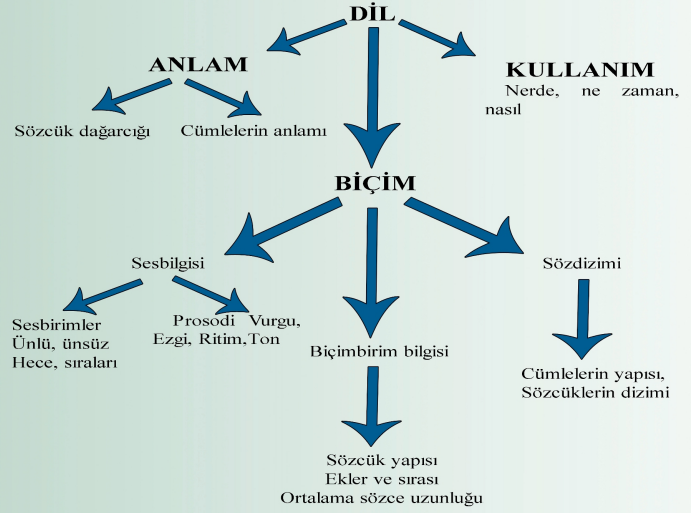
DİL

ANLAM

KULLANIM
Nerde, ne zaman, nasıl

Sözcük dağarcığı

Cümlelerin anlamı

BİÇİM

Sesbilgisi

Sözdizimi

Sesbirimler
Ünlü, ünsüz
Hece, sıraları

Prosodi Vurgu, Ezgi, Ritim,Ton

Biçimbirim bilgisi

Cümlelerin yapısı, Sözcüklerin dizimi

Sözcük yapısı
Ekler ve sırası
Ortalama sözce uzunluğu